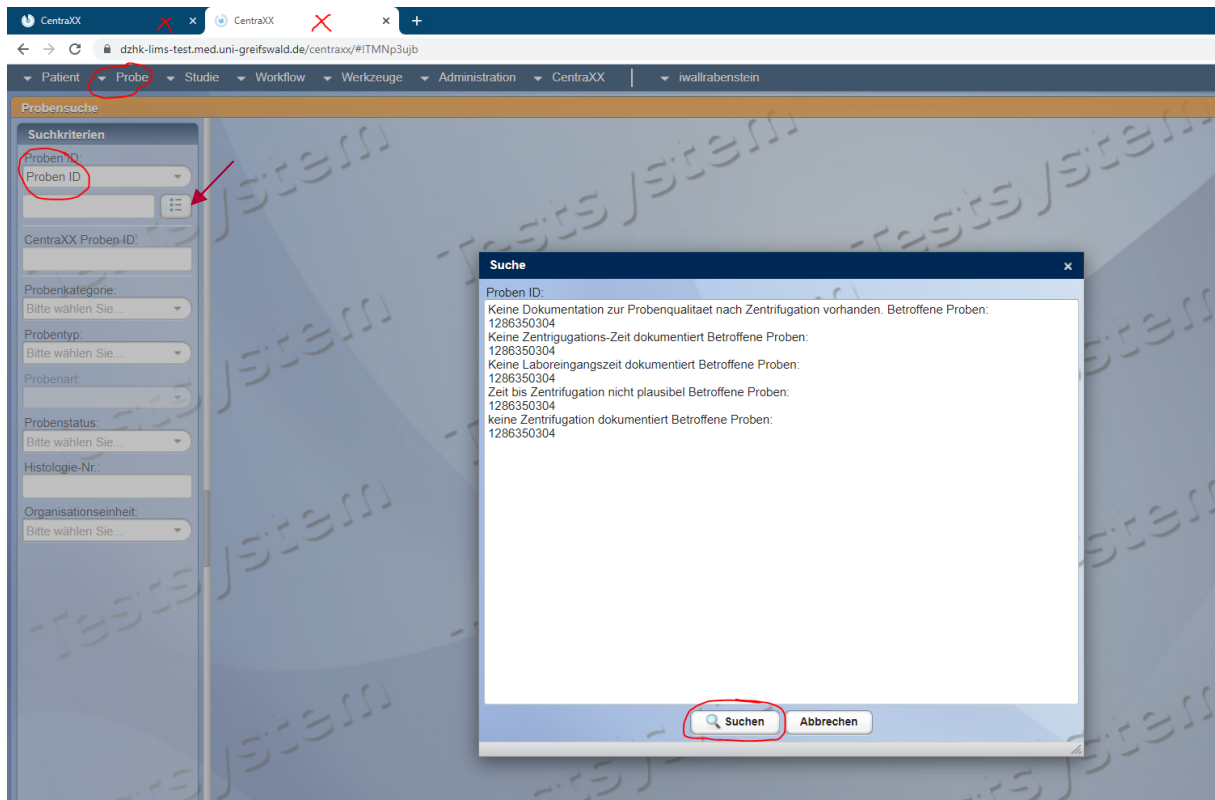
CentraXX ×
CentraXX ×
+

dzhk-lims-test.med.uni-greifswald.de/centraxx/#!TMNp3ujb

Patient
Probe
Studie
Workflow
Werkzeuge
Administration
CentraXX
iwallrabenstein

Probensuche

Suchkriterien

Proben ID
Proben ID

CentraXX Proben ID:

Probenkategorie:
Bitte wählen Sie...

Probentyp:
Bitte wählen Sie...

Probenart:

Probenstatus:
Bitte wählen Sie...

Histologie-Nr.:

Organisationseinheit:
Bitte wählen Sie...

Testsystem

Suche ×

Proben ID:
Keine Dokumentation zur Probenqualitaet nach Zentrifugation vorhanden. Betroffene Proben:
1286350304
Keine Zentrigugations-Zeit dokumentiert Betroffene Proben:
1286350304
Keine Laboreingangszeit dokumentiert Betroffene Proben:
1286350304
Zeit bis Zentrifugation nicht plausibel Betroffene Proben:
1286350304
keine Zentrifugation dokumentiert Betroffene Proben:
1286350304

Suchen
Abbrechen